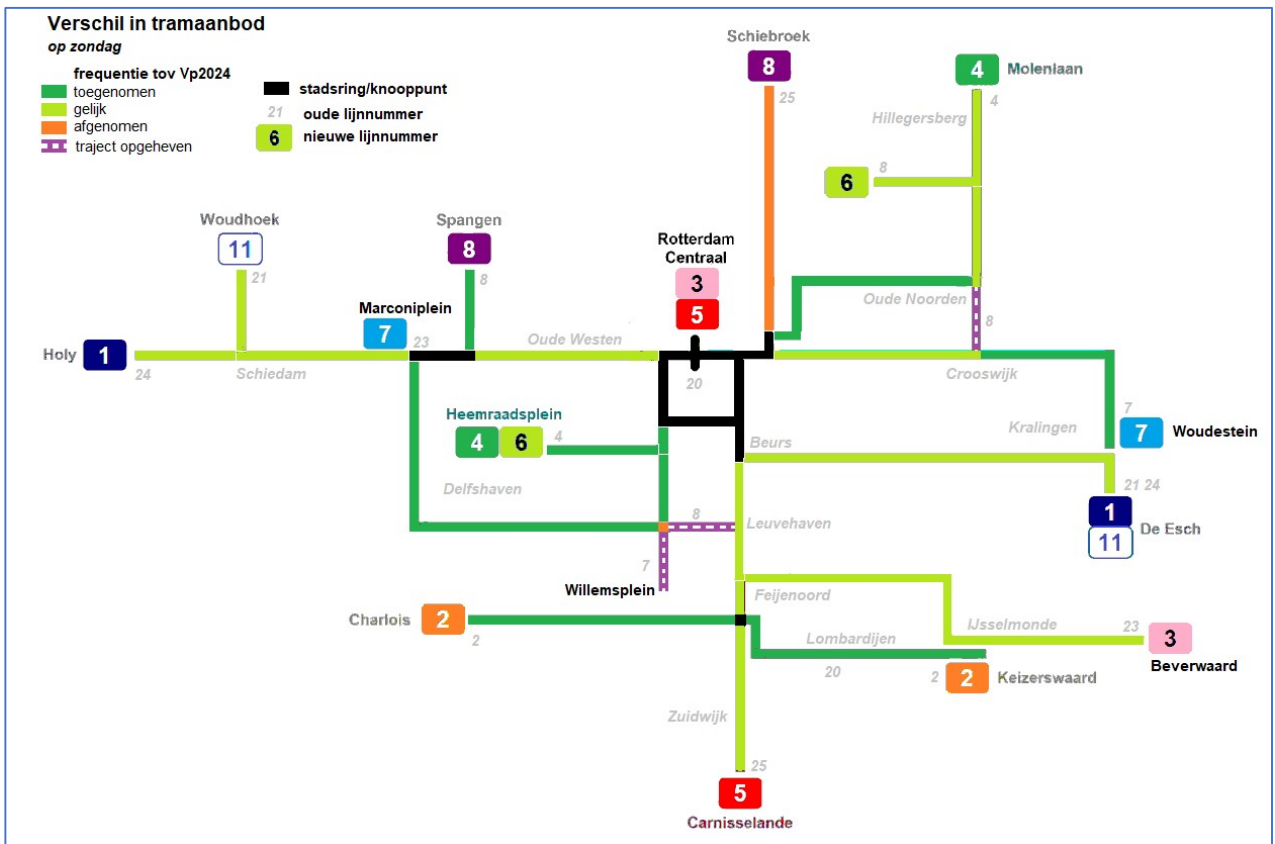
Verschil in tramaanbod
op zondag

frequentie tov Vp2024
toegenomen
gelijk
afgenomen
traject opgeheven

stadsring/knooppunt
21 oude lijnnummer
6 nieuwe lijnnummer

Schiebroek
8
25

4 Molenlaan
4
Hillegersberg

8
6

Woudhoek
11
21

Spangen
8
8

Rotterdam Centraal
3
5

Marconiplein
7
23

Oude Westen

Oude Noorden
8

Holy
1
24
Schiedam

20

Crooswijk

Heemraadsplein
4 6
4

Beurs

Kralingen
7
7 Woudestein

Delfshaven

21 24
1 De Esch
11

8
Leuvehaven

7
Willemsplein

Feijenoord

Charlois
2
2

Lombardijen

IJsselmonde
23
3
Beverwaard

20
2 2 Keizerswaard

Zuidwijk

25
5
Carnisselande